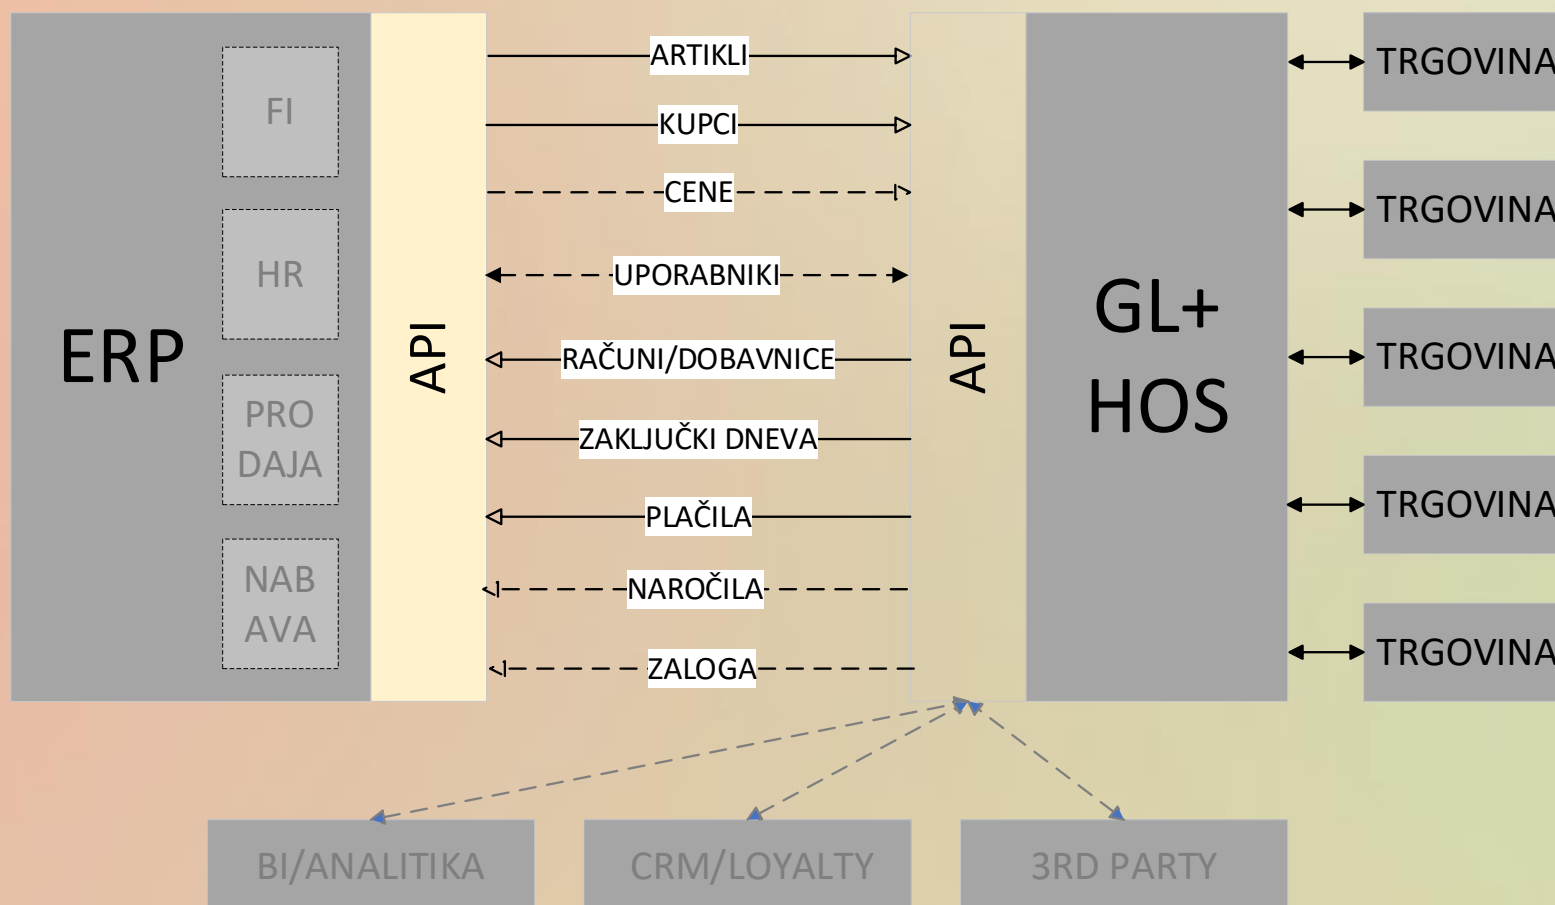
ERP

FI

HR

PRO DAJA

NAB AVA

API

ARTIKLI

KUPCI

CENE

UPORABNIKI

RAČUNI/DOBAVNICE

ZAKLJUČKI DNEVA

PLAČILA

NAROČILA

ZALOGA

API

GL+ HOS

TRGOVINA

TRGOVINA

TRGOVINA

TRGOVINA

TRGOVINA

BI/ANALITIKA

CRM/LOYALTY

3RD PARTY